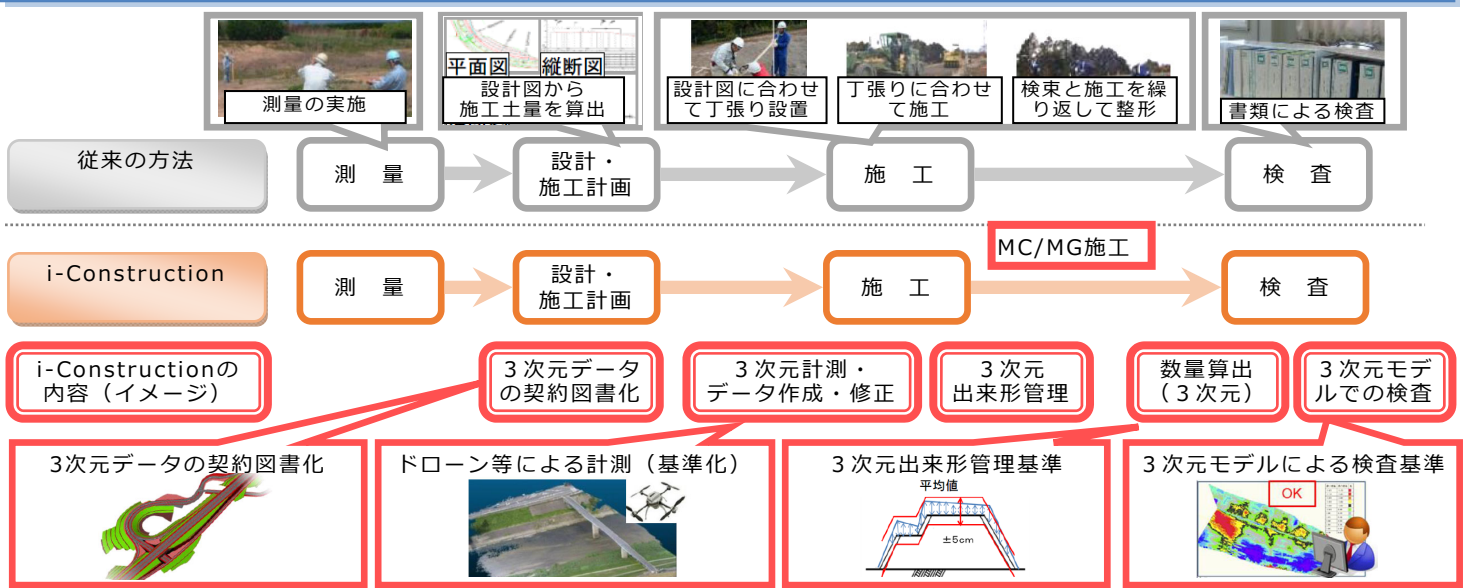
測量の実施

平面図　縦断図
設計図から施工土量を算出

設計図に合わせて丁張り設置

丁張りに合わせて施工

検束と施工を繰り返して整形

書類による検査

従来の方法

測　量

設計・施工計画

施　工

検　査

MC/MG施工

i-Construction

測　量

設計・施工計画

施　工

検　査

i-Constructionの内容（イメージ）

３次元データの契約図書化

３次元計測・データ作成・修正

３次元出来形管理

数量算出（３次元）

３次元モデルでの検査

3次元データの契約図書化

ドローン等による計測（基準化）

３次元出来形管理基準

平均値

±5cm

３次元モデルによる検査基準

OK